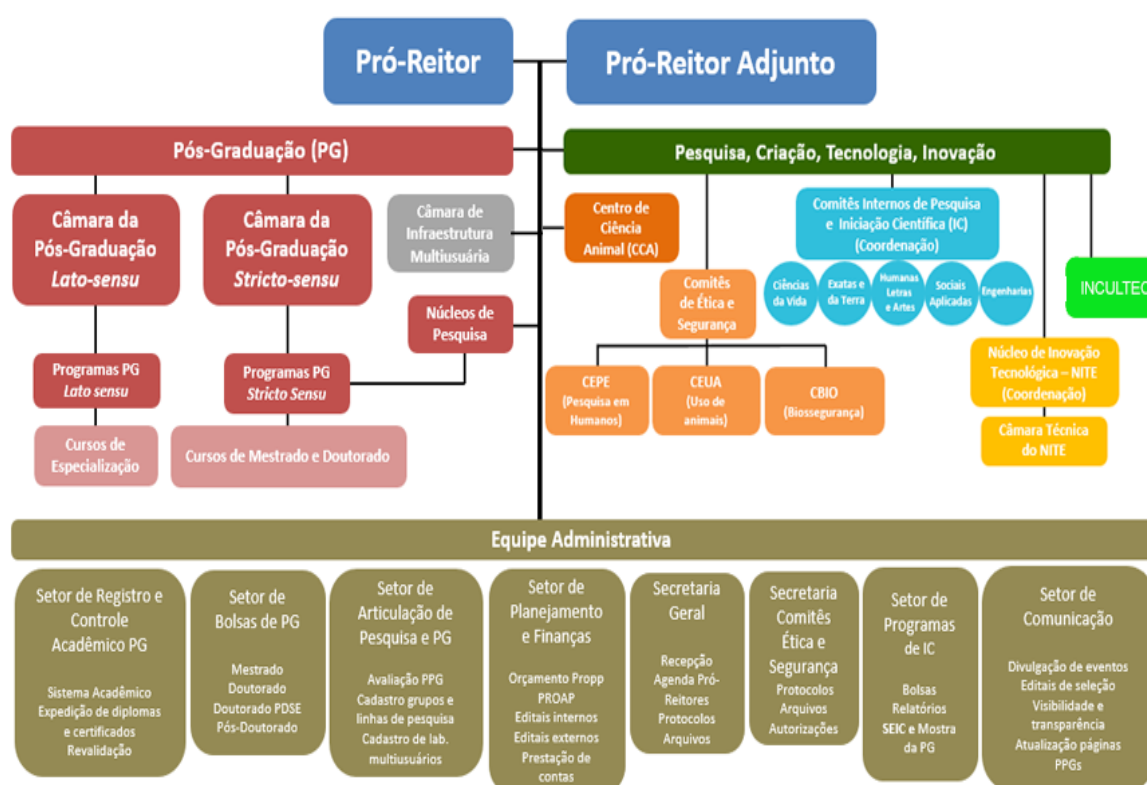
Pró-Reitor

Pró-Reitor Adjunto

Pós-Graduação (PG)

Câmara da Pós-Graduação *Lato-sensu*

Câmara da Pós-Graduação *Stricto-sensu*

Câmara de Infraestrutura Multiusuária

Núcleos de Pesquisa

Programas PG *Lato sensu*

Programas PG *Stricto Sensu*

Cursos de Especialização

Cursos de Mestrado e Doutorado

Pesquisa, Criação, Tecnologia, Inovação

Centro de Ciência Animal (CCA)

Comitês Internos de Pesquisa e Iniciação Científica (IC) (Coordenação)

Ciências da Vida

Exatas e da Terra

Humanas Letras e Artes

Sociais Aplicadas

Engenharias

INCULTEC

Comitês de Ética e Segurança

CEPE (Pesquisa em Humanos)

CEUA (Uso de animais)

CBIO (Biossegurança)

Núcleo de Inovação Tecnológica – NITE (Coordenação)

Câmara Técnica do NITE

Equipe Administrativa

Setor de Registro e Controle Acadêmico PG

Sistema Acadêmico
Expedição de diplomas e certificados
Revalidação

Setor de Bolsas de PG

Mestrado
Doutorado
Doutorado PDSE
Pós-Doutorado

Setor de Articulação de Pesquisa e PG

Avaliação PPG
Cadastro grupos e linhas de pesquisa
Cadastro de lab. multiusuários

Setor de Planejamento e Finanças

Orçamento Propp
PROAP
Editais internos
Editais externos
Prestação de contas

Secretaria Geral

Recepção
Agenda Pró-Reitores
Protocolos
Arquivos

Secretaria Comitês Ética e Segurança

Protocolos
Arquivos
Autorizações

Setor de Programas de IC

Bolsas
Relatórios
SEIC e Mostra da PG

Setor de Comunicação

Divulgação de eventos
Editais de seleção
Visibilidade e transparência
Atualização páginas PPGs